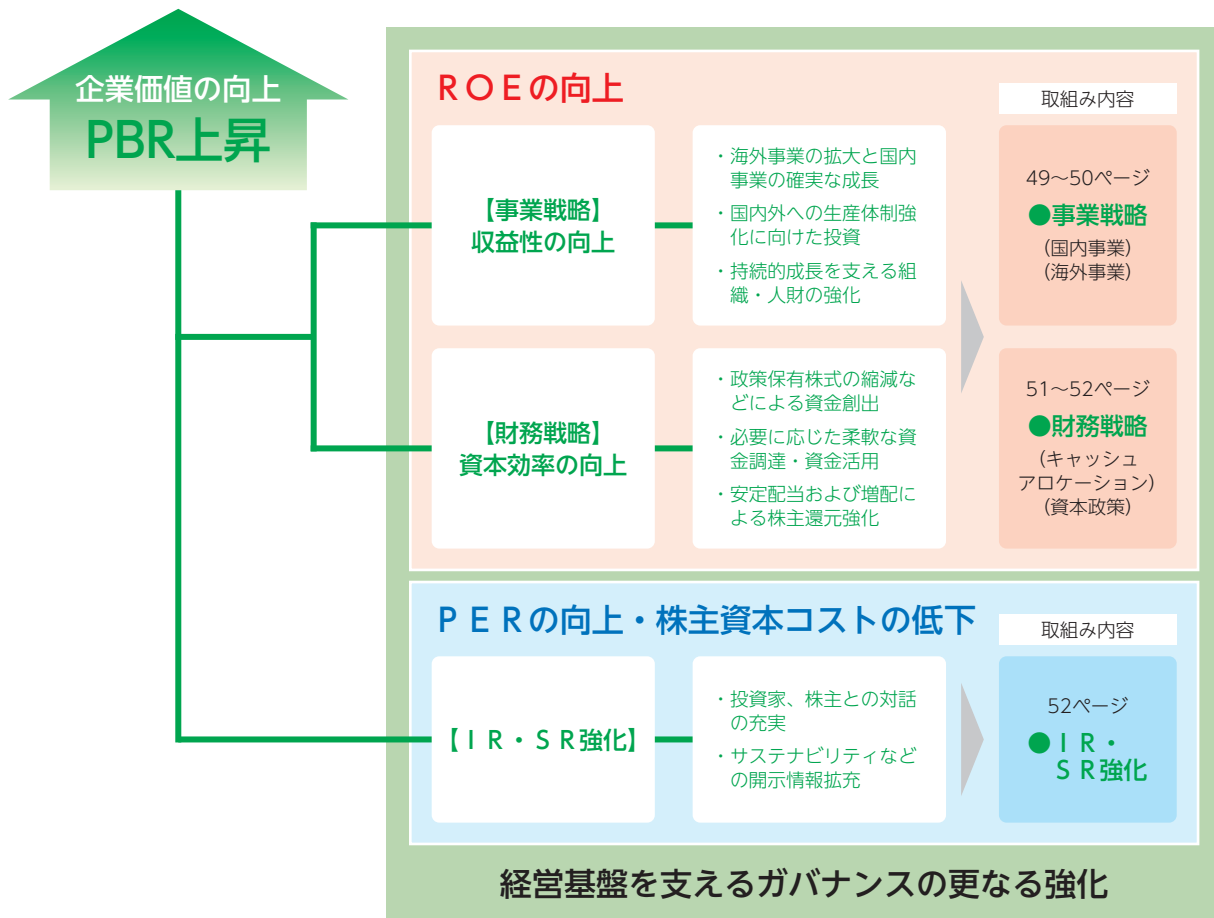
企業価値の向上
PBR上昇

ROEの向上

取組み内容

【事業戦略】
収益性の向上

・海外事業の拡大と国内事業の確実な成長
・国内外への生産体制強化に向けた投資
・持続的成長を支える組織・人財の強化

49～50ページ
●事業戦略
(国内事業)
(海外事業)

【財務戦略】
資本効率の向上

・政策保有株式の縮減などによる資金創出
・必要に応じた柔軟な資金調達・資金活用
・安定配当および増配による株主還元強化

51～52ページ
●財務戦略
(キャッシュアロケーション)
(資本政策)

PERの向上・株主資本コストの低下

取組み内容

【IR・SR強化】

・投資家、株主との対話の充実
・サステナビリティなどの開示情報拡充

52ページ
●IR・SR強化

経営基盤を支えるガバナンスの更なる強化